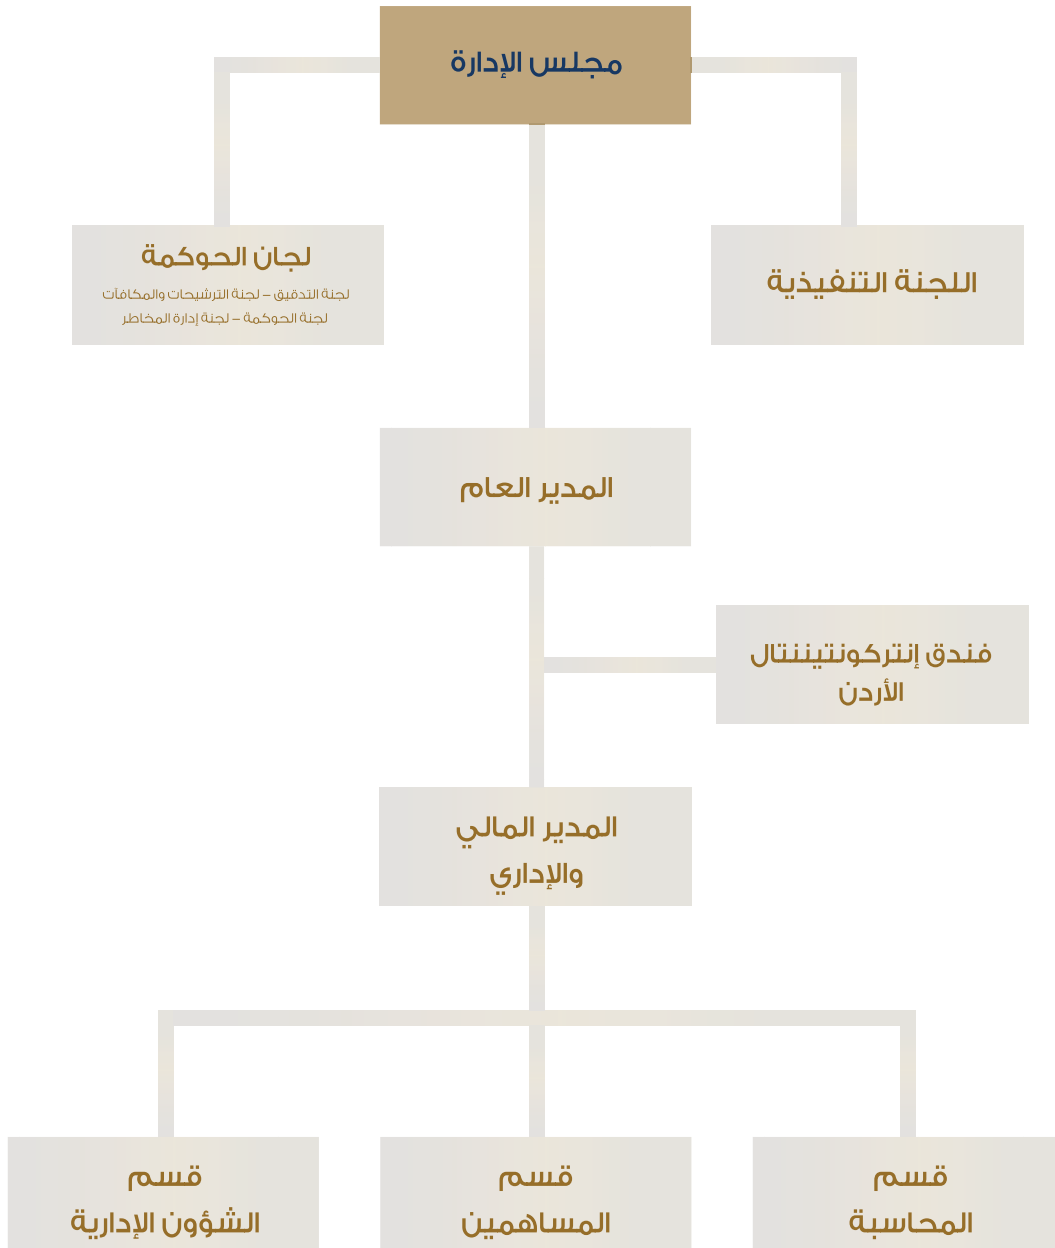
مجلس الإدارة

اللجنة التنفيذية

لجان الحوكمة
لجنة التدقيق – لجنة الترشيحات والمكافآت
لجنة الحوكمة – لجنة إدارة المخاطر

المدير العام

فندق إنتركونتيننتال الأردن

المدير المالي والإداري

قسم المحاسبة

قسم المساهمين

قسم الشؤون الإدارية